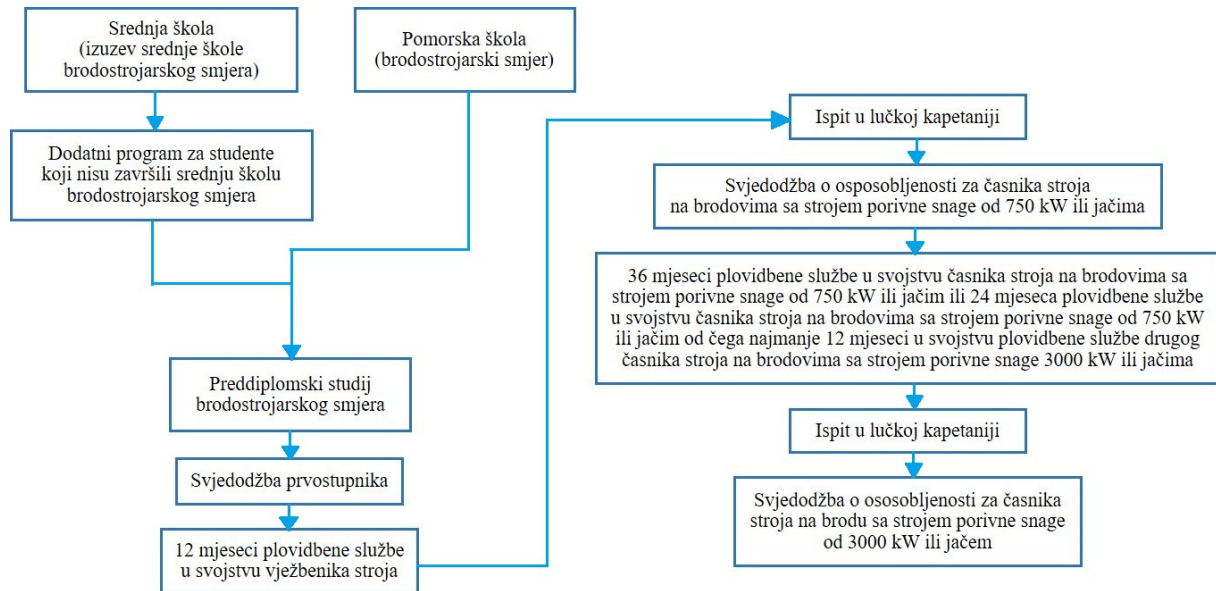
Srednja škola (izuzev srednje škole brodostrojarskog smjera)

Pomorska škola (brodostrojarski smjer)

Dodatni program za studente koji nisu završili srednju školu brodostrojarskog smjera

Preddiplomski studij brodostrojarskog smjera

Svjedodžba prvostupnika

12 mjeseci plovidbene službe u svojstvu vježbenika stroja

Ispit u lučkoj kapetaniji

Svjedodžba o osposobljenosti za časnika stroja na brodovima sa strojem porivne snage od 750 kW ili jačima

36 mjeseci plovidbene službe u svojstvu časnika stroja na brodovima sa strojem porivne snage od 750 kW ili jačim ili 24 mjeseca plovidbene službe u svojstvu časnika stroja na brodovima sa strojem porivne snage od 750 kW ili jačim od čega najmanje 12 mjeseci u svojstvu plovidbene službe drugog časnika stroja na brodovima sa strojem porivne snage 3000 kW ili jačima

Ispit u lučkoj kapetaniji

Svjedodžba o ososobljenosti za časnika stroja na brodu sa strojem porivne snage od 3000 kW ili jačem